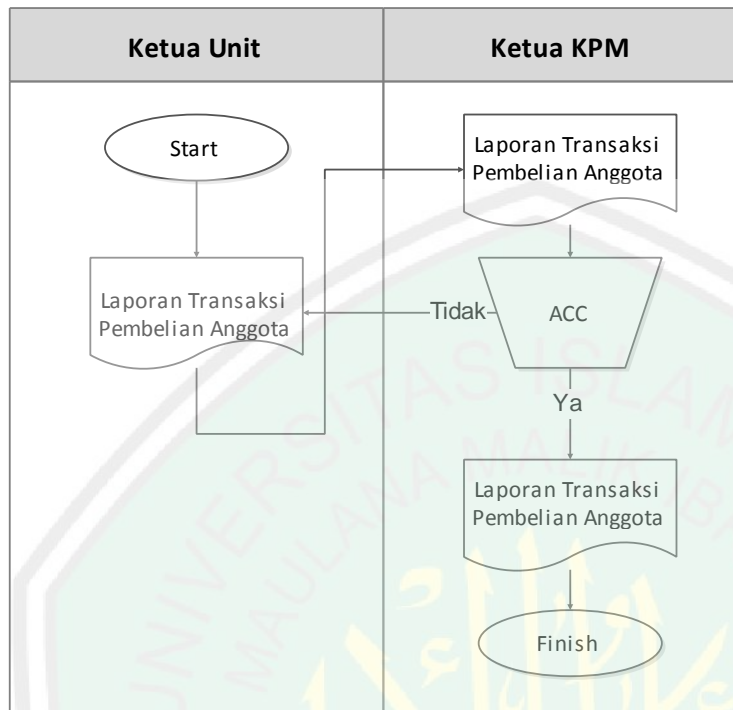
| Ketua Unit | Ketua KPM |
|---|---|

Start

Laporan Transaksi Pembelian Anggota

Laporan Transaksi Pembelian Anggota

Tidak

ACC

Ya

Laporan Transaksi Pembelian Anggota

Finish

UNIVERSITAS ISLAM MAULANA MALIK IBRAHIM